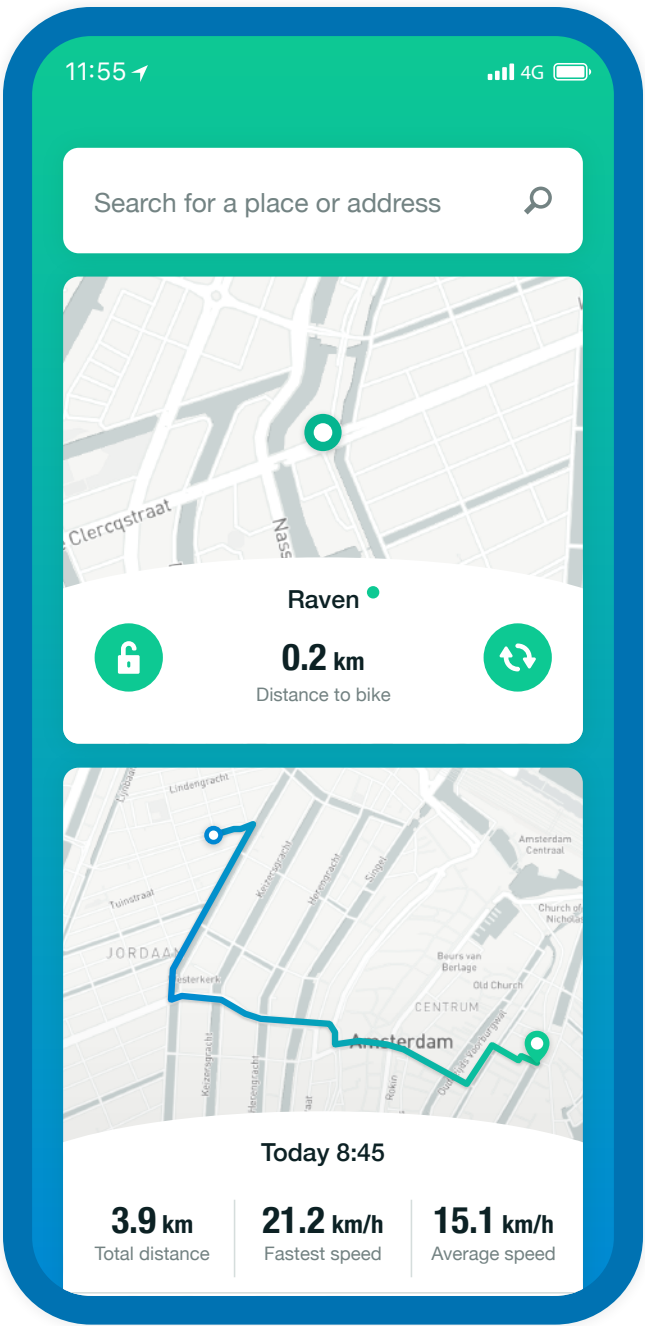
11:55

4G

Search for a place or address

Clercqstraat

Nass

Raven

0.2 km

Distance to bike

Lindengracht

Lijnbaan

Tuinstraat

JORDAAN

Westerkerk

Keizersgracht

Herengracht

Singel

Amsterdam Centraal

Church of St Nicholas

Beurs van Berlage

Old Church

CENTRUM

Amsterdam

Keizersgracht

Herengracht

Rokin

Oudezijds Voorburgwal

Today 8:45

3.9 km

Total distance

21.2 km/h

Fastest speed

15.1 km/h

Average speed